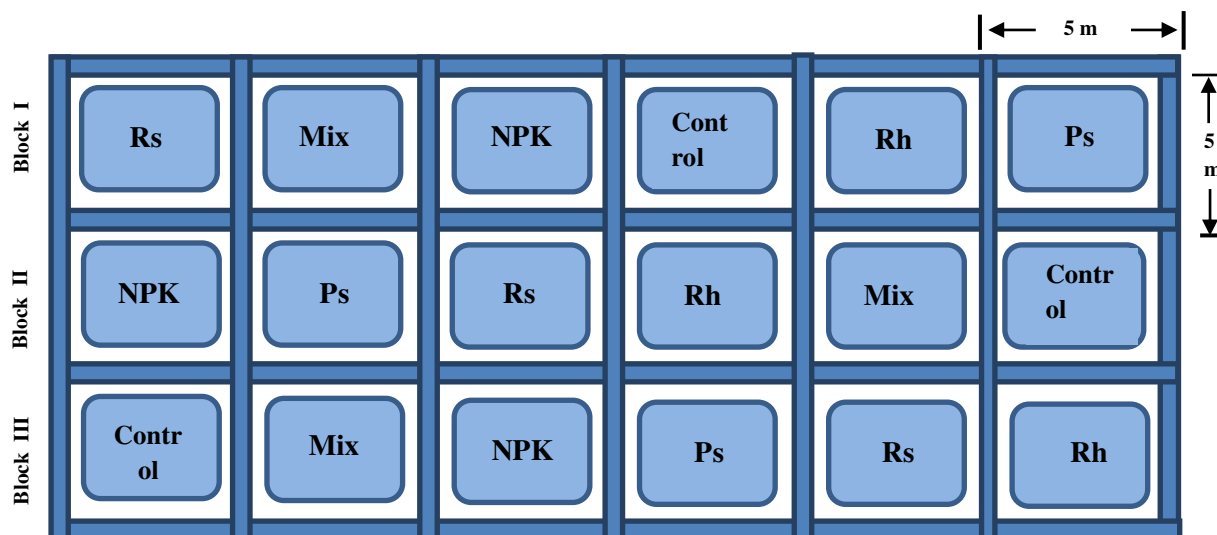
5 m

5 m

| | | | | | | |
|---|---|---|---|---|---|---|
| Block I | Rs | Mix | NPK | Cont rol | Rh | Ps |
| Block II | NPK | Ps | Rs | Rh | Mix | Contr ol |
| Block III | Contr ol | Mix | NPK | Ps | Rs | Rh |